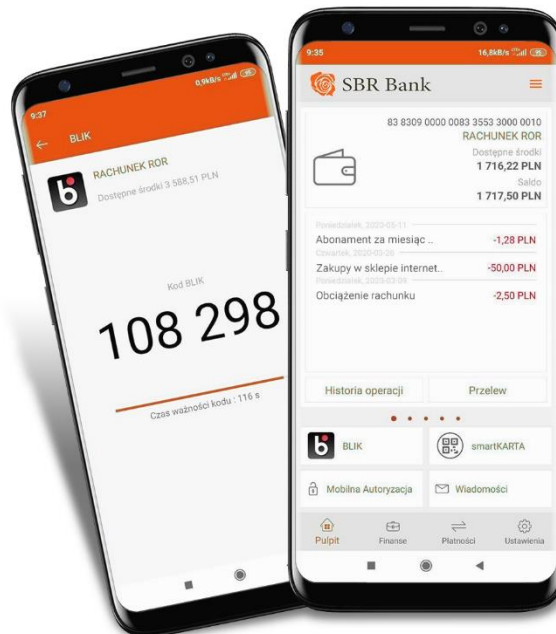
9:37

0,9kB/s

BLIK

RACHUNEK ROR

Dostępne środki 3 588,51 PLN

Kod BLIK

108 298

Czas ważności kodu : 116 s

9:35

16,8kB/s

SBR Bank

83 8309 0000 0083 3553 3000 0010

RACHUNEK ROR

Dostępne środki

1 716,22 PLN

Saldo

1 717,50 PLN

Poniedziałek, 2020-05-11

Abonament za miesiąc ..

-1,28 PLN

Czwartek, 2020-03-26

Zakupy w sklepie internet..

-50,00 PLN

Poniedziałek, 2020-03-09

Obciążenie rachunku

-2,50 PLN

Historia operacji

Przelew

BLIK

smartKARTA

Mobilna Autoryzacja

Wiadomości

Pulpit

Finanse

Płatności

Ustawienia